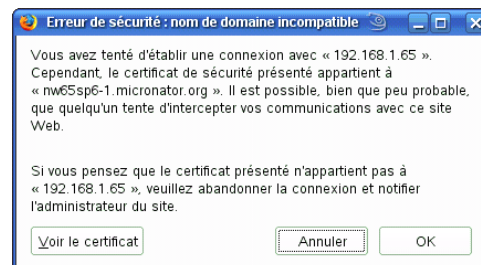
Erreur de sécurité : nom de domaine incompatible

Vous avez tenté d'établir une connexion avec « 192.168.1.65 ». Cependant, le certificat de sécurité présenté appartient à « nw65sp6-1.micronator.org ». Il est possible, bien que peu probable, que quelqu'un tente d'intercepter vos communications avec ce site Web.

Si vous pensez que le certificat présenté n'appartient pas à « 192.168.1.65 », veuillez abandonner la connexion et notifier l'administrateur du site.

Voir le certificat

Annuler

OK